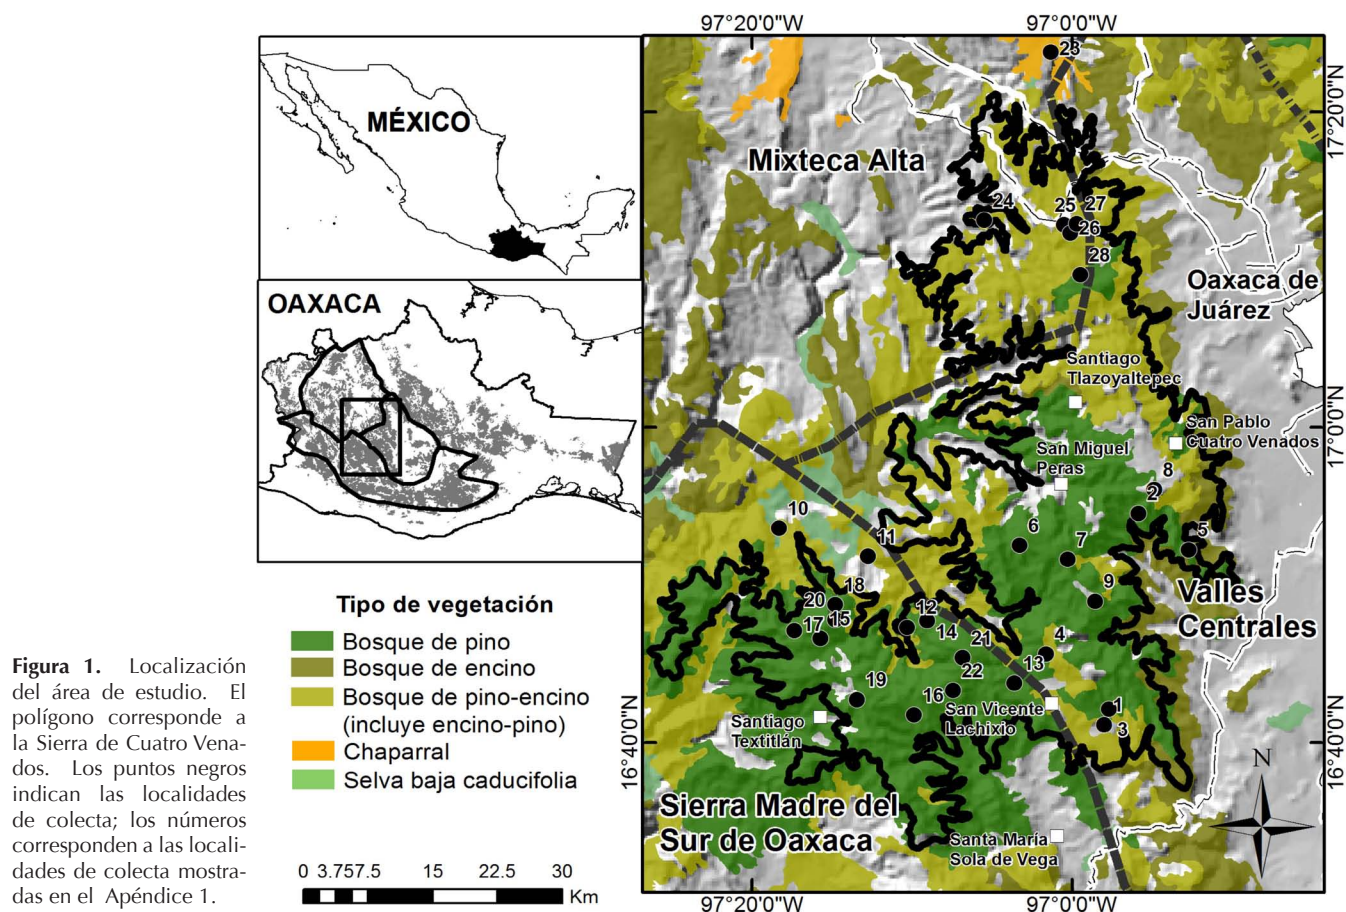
97°20'0"W
97°0'0"W

MÉXICO

OAXACA

Mixteca Alta

23
24
25
27
26
28

Oaxaca de Juárez

Santiago Tlazoyaltepec

San Pablo Cuatro Venados

San Miguel Peras

8
2
5
10
11
6
7
9
18
20
15
17
12
14
21
4
22
13
19
16
1
3

Valles Centrales

Santiago Textitlán

San Vicente Lachixio

Sierra Madre del Sur de Oaxaca

Santa María Sola de Vega

17°20'0"N
17°0'0"N
16°40'0"N

N

97°20'0"W
97°0'0"W

Tipo de vegetación
Bosque de pino
Bosque de encino
Bosque de pino-encino (incluye encino-pino)
Chaparral
Selva baja caducifolia

0 3.757.5 15 22.5 30 Km

**Figura 1.** Localización del área de estudio. El polígono corresponde a la Sierra de Cuatro Venados. Los puntos negros indican las localidades de colecta; los números corresponden a las localidades de colecta mostradas en el Apéndice 1.